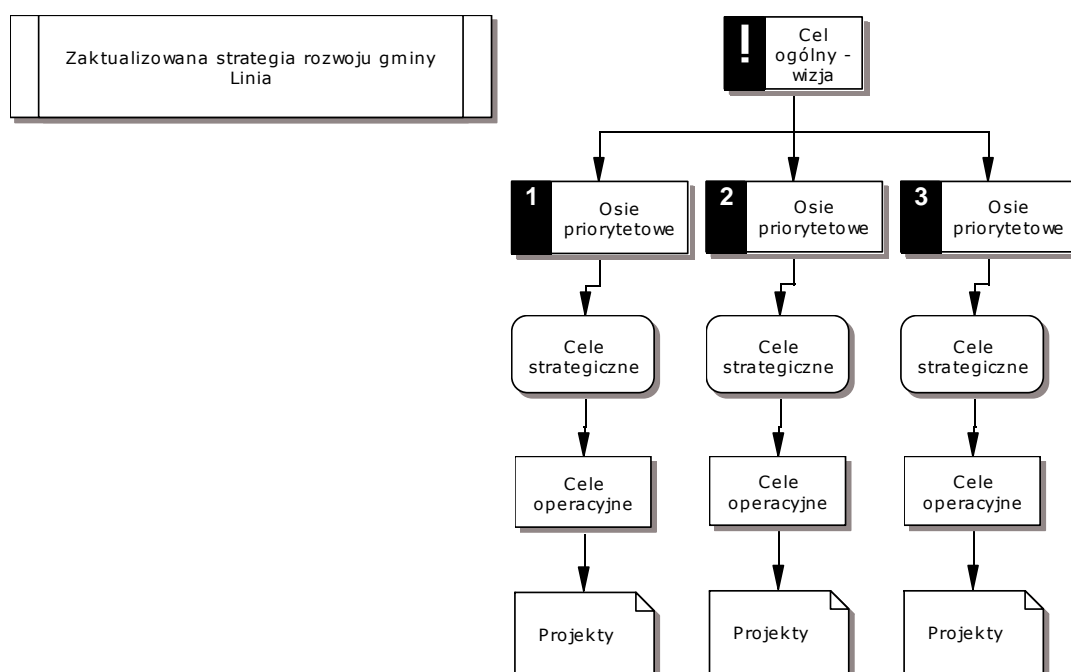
Zaktualizowana strategia rozwoju gminy Linia

!

Cel ogólny - wizja

1

Osie priorytetowe

2

Osie priorytetowe

3

Osie priorytetowe

Cele strategiczne

Cele strategiczne

Cele strategiczne

Cele operacyjne

Cele operacyjne

Cele operacyjne

Projekty

Projekty

Projekty